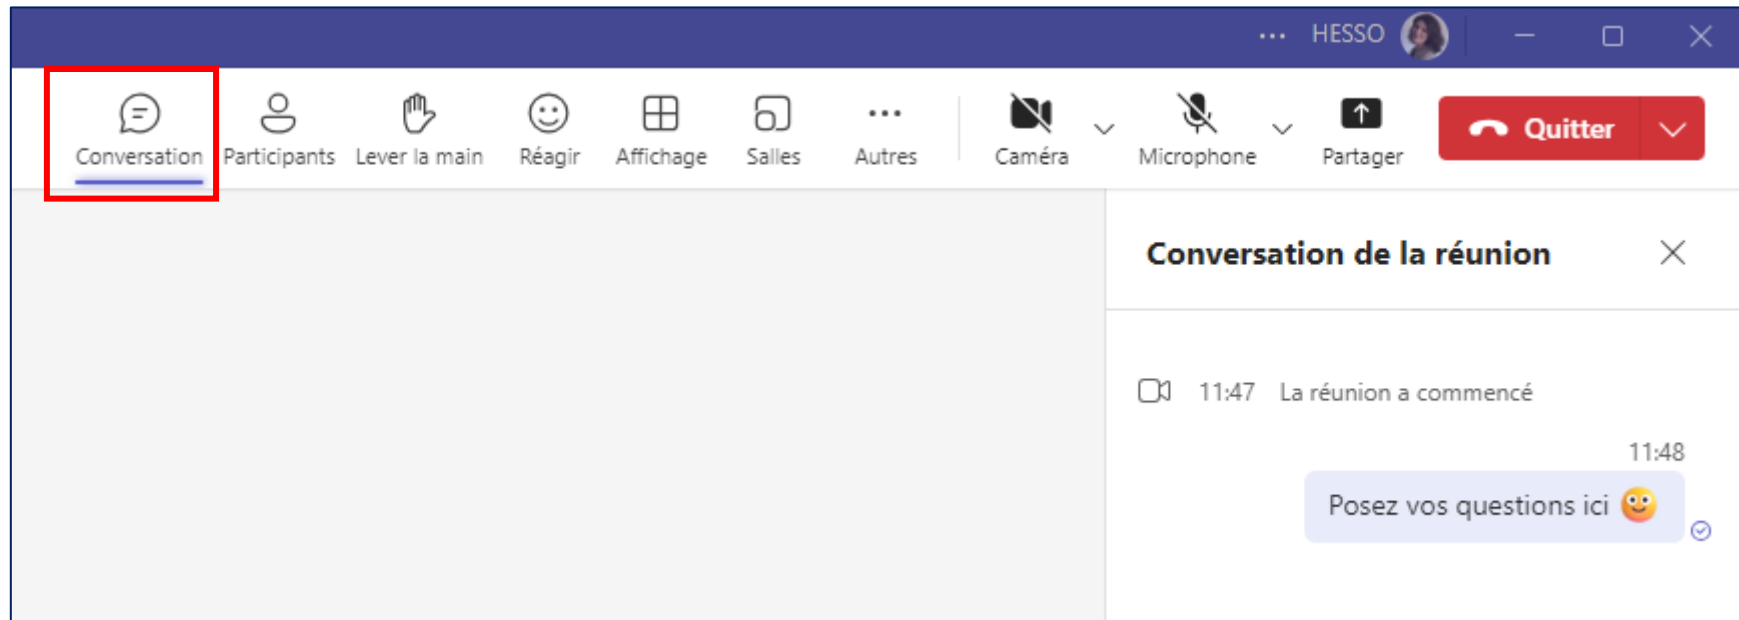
... HESSO

Conversation Participants Lever la main Réagir Affichage Salles Autres Caméra Microphone Partager Quitter

Conversation de la réunion

11:47 La réunion a commencé

11:48

Posez vos questions ici 🙂